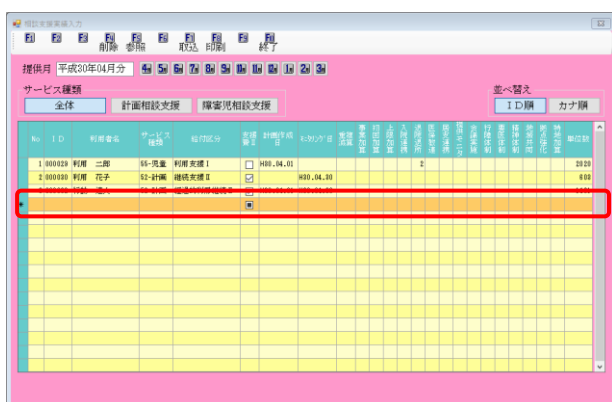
相談支援実績入力

F1 F2 F3 F4 削除 F5 参照 F6 F7 取込 F8 印刷 F9 F10 終了

提供月 平成30年04月分 4月 5月 6月 7月 8月 9月 10月 11月 12月 1月 2月 3月

サービス種類
全体 計画相談支援 障害児相談支援

並べ替え
ID順 カナ順

| No | ID | 利用者名 | サービス種類 | 給付区分 | 支援区分 | 計画作成日 | モニタリング日 | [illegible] | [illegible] | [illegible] | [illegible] | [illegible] | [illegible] | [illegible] | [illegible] | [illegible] | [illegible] | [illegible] | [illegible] | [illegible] | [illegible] | 単位数 |
|---|---|---|---|---|---|---|---|---|---|---|---|---|---|---|---|---|---|---|---|---|---|---|
| 1 | 000029 | 利用 二郎 | 55-児童 | 利用支援Ⅰ | ☐ | H30.04.01 | | | | | | 2 | | | | | | | | | | 2020 |
| 2 | 000030 | 利用 花子 | 52-計画 | 継続支援Ⅱ | ☑ | | H30.04.30 | | | | | | | | | | | | | | | 602 |
| 3 | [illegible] | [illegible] | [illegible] | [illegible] | ☑ | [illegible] | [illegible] | | | | | | | | | | | | | | | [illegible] |
| * | | | | | ■ | | | | | | | | | | | | | | | | | |